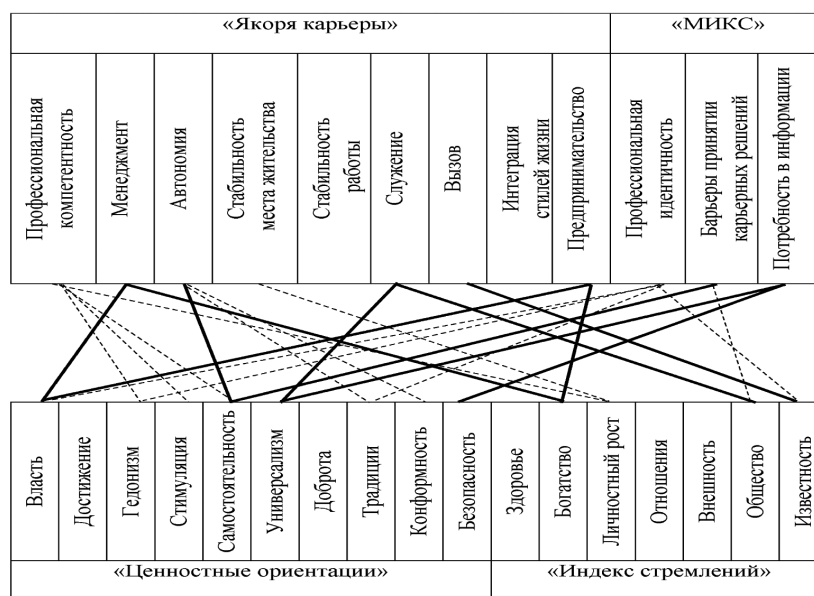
«Якоря карьеры»

«МИКС»

Профессиональная компетентность

Менеджмент

Автономия

Стабильность места жительства

Стабильность работы

Служение

Вызов

Интеграция стилей жизни

Предпринимательство

Профессиональная идентичность

Барьеры принятии карьерных решений

Потребность в информации

Власть

Достижение

Гедонизм

Стимуляция

Самостоятельность

Универсализм

Доброта

Традиции

Конформность

Безопасность

Здоровье

Богатство

Личностный рост

Отношения

Внешность

Общество

Известность

«Ценностные ориентации»

«Индекс стремлений»